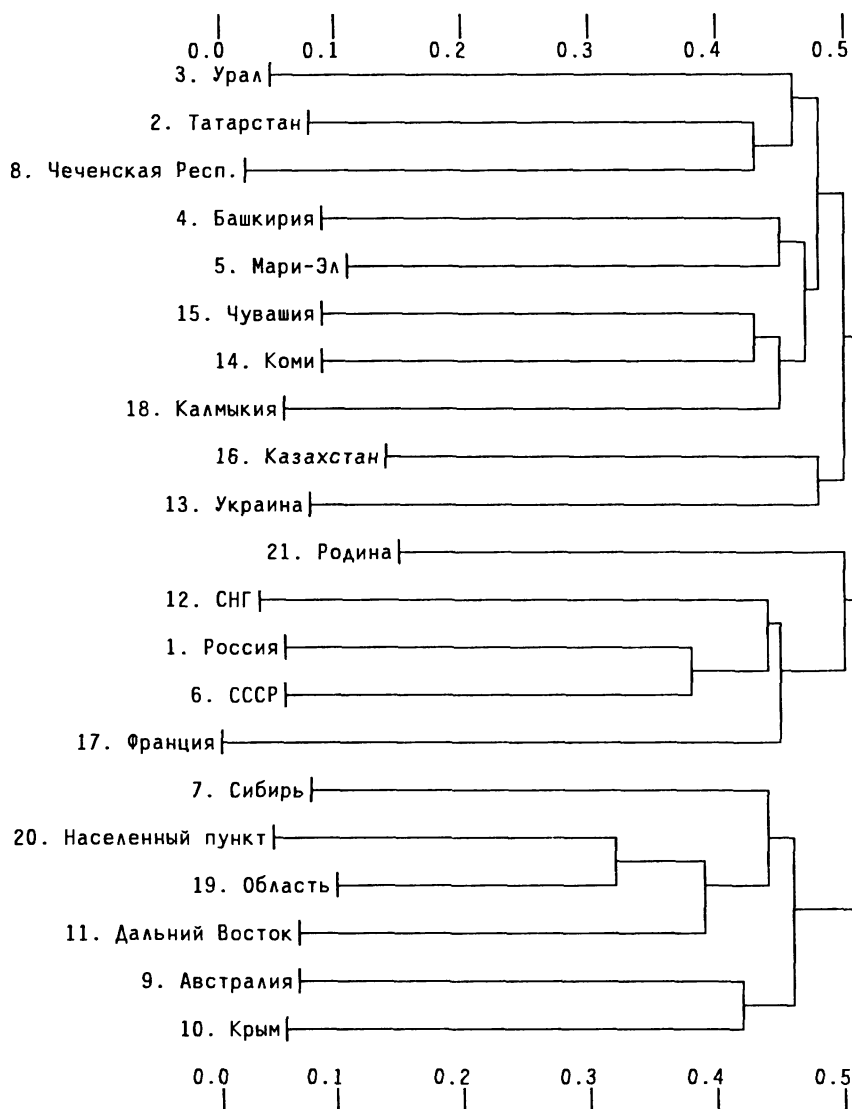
0.0 0.1 0.2 0.3 0.4 0.5

3. Урал
2. Татарстан
8. Чеченская Респ.
4. Башкирия
5. Мари-Эл
15. Чувашия
14. Коми
18. Калмыкия
16. Казахстан
13. Украина
21. Родина
12. СНГ
1. Россия
6. СССР
17. Франция
7. Сибирь
20. Населенный пункт
19. Область
11. Дальний Восток
9. Австралия
10. Крым

0.0 0.1 0.2 0.3 0.4 0.5